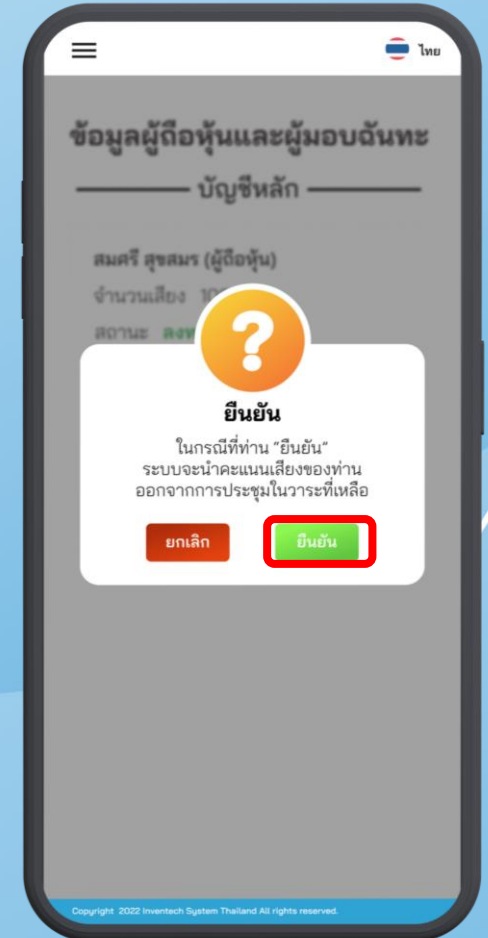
ไทย

ข้อมูลผู้ถือหุ้นและผู้มอบฉันทะ

บัญชีหลัก

สมศรี สุขสมร (ผู้ถือหุ้น)

จำนวนเสียง 10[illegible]

สถานะ ลงท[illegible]

ยืนยัน

ในกรณีที่ท่าน "ยืนยัน" ระบบจะนำคะแนนเสียงของท่านออกจากการประชุมในวาระที่เหลือ

ยกเลิก

ยืนยัน

Copyright 2022 Inventech System Thailand All rights reserved.